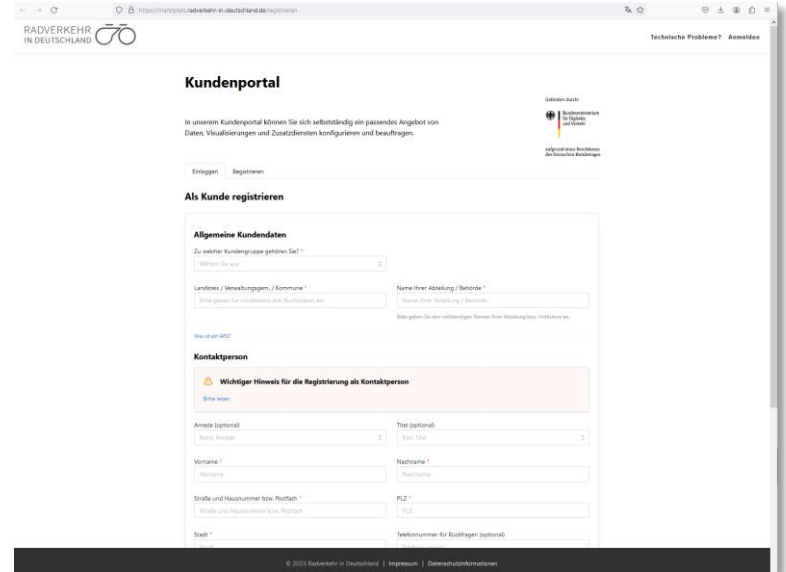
https://marktplatz.radverkehr-in-deutschland.de/registrieren

RADVERKEHR IN DEUTSCHLAND

Technische Probleme? Anmelden

Kundenportal

In unserem Kundenportal können Sie sich selbstständig ein passendes Angebot von Daten, Visualisierungen und Zusatzdiensten konfigurieren und beauftragen.

Gefördert durch:

Bundesministerium für Digitales und Verkehr

aufgrund eines Beschlusses des Deutschen Bundestages

Einloggen Registrieren

Als Kunde registrieren

Allgemeine Kundendaten

Zu welcher Kundengruppe gehören Sie? *

Wählen Sie aus

Landkreis / Verwaltungsgem. / Kommune *

Bitte geben Sie mindestens drei Buchstaben ein

Name Ihrer Abteilung / Behörde *

Name Ihrer Abteilung / Behörde

Bitte geben Sie den vollständigen Namen Ihrer Abteilung bzw. Institution an.

Was ist ein ARS?

Kontaktperson

Wichtiger Hinweis für die Registrierung als Kontaktperson

Bitte lesen

Anrede (optional)

Keine Anrede

Titel (optional)

Kein Titel

Vorname *

Vorname

Nachname *

Nachname

Straße und Hausnummer bzw. Postfach *

Straße und Hausnummer bzw. Postfach

PLZ *

PLZ

Stadt *

Stadt

Telefonnummer für Rückfragen (optional)

Telefonnummer

© 2023 Radverkehr in Deutschland | Impressum | Datenschutzinformationen